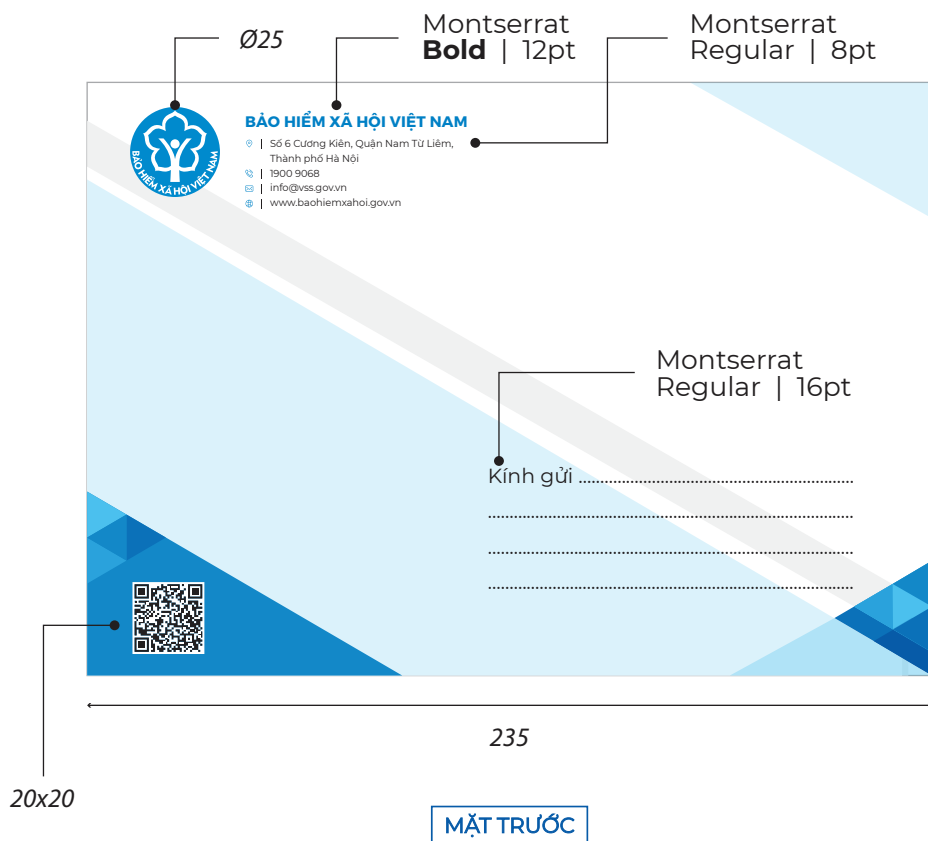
Ø25

Montserrat
**Bold** | 12pt

Montserrat
Regular | 8pt

BẢO HIỂM XÃ HỘI VIỆT NAM

BẢO HIỂM XÃ HỘI VIỆT NAM

| Số 6 Cương Kiên, Quận Nam Từ Liêm, Thành phố Hà Nội
| 1900 9068
| info@vss.gov.vn
| www.baohiemxahoi.gov.vn

Montserrat
Regular | 16pt

Kính gửi ..........................................................
..........................................................................
..........................................................................
..........................................................................

235

20x20

MẶT TRƯỚC